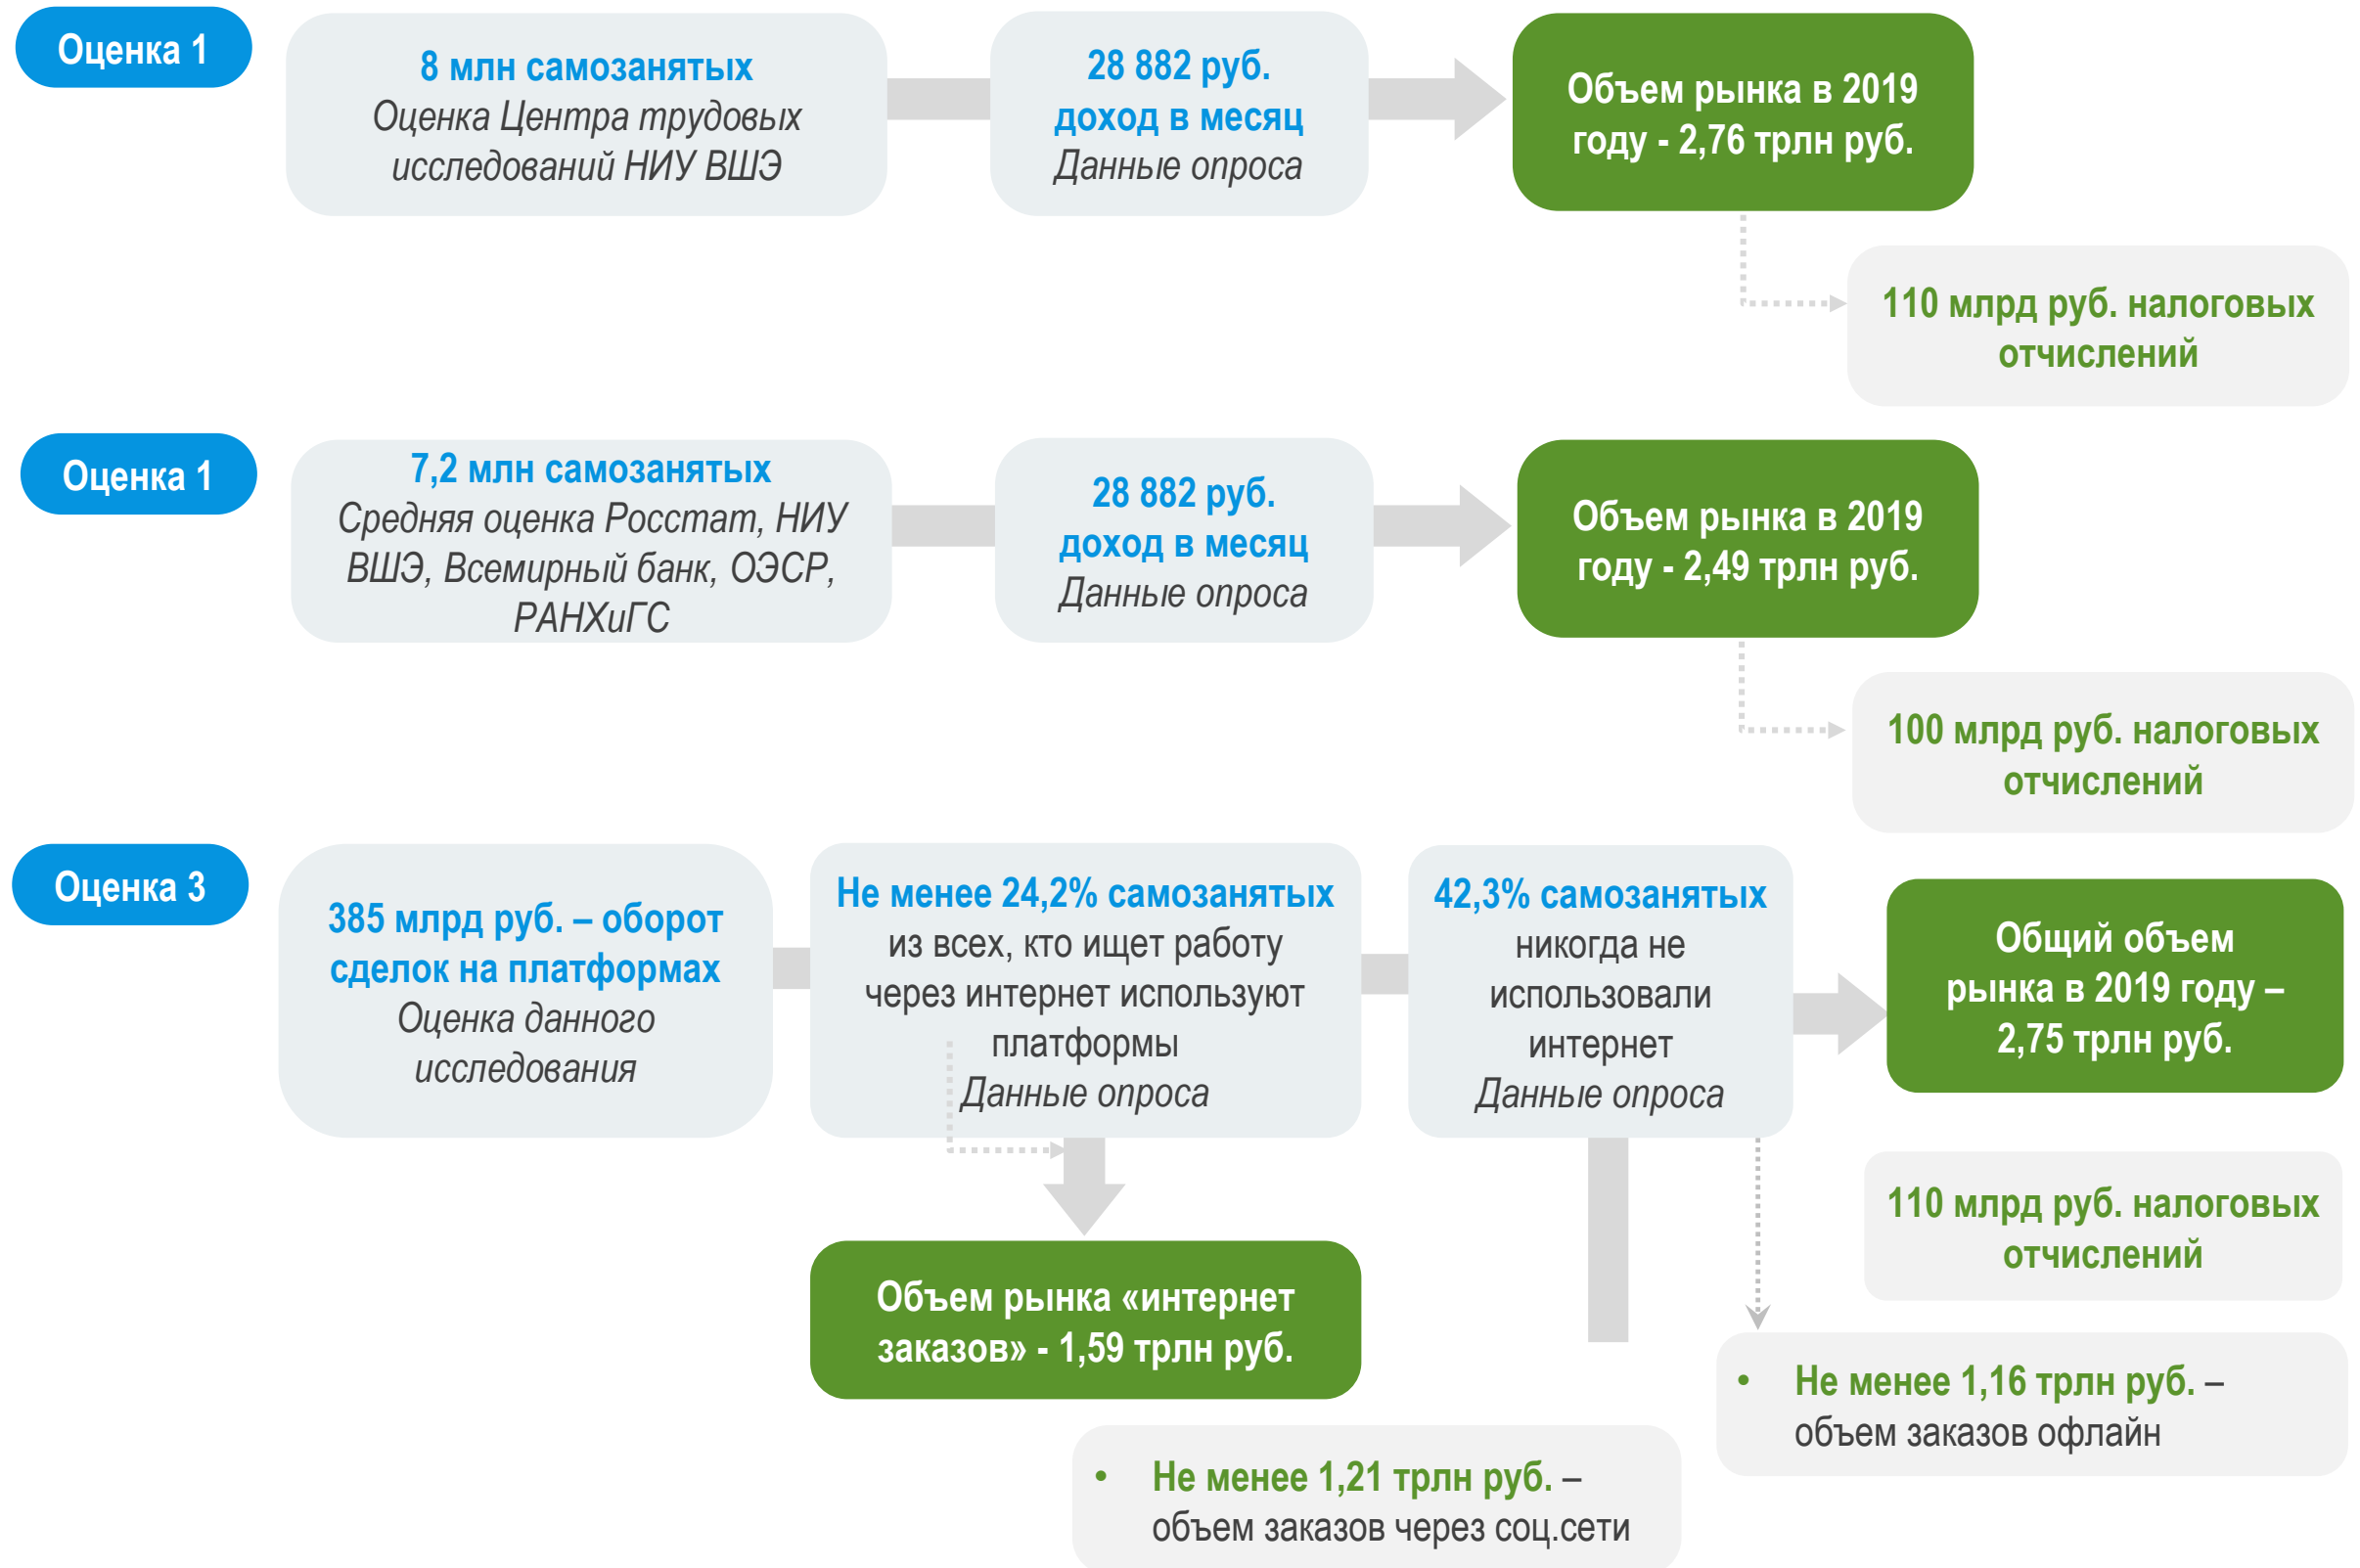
Оценка 1

8 млн самозанятых
Оценка Центра трудовых исследований НИУ ВШЭ

28 882 руб. доход в месяц
Данные опроса

Объем рынка в 2019 году - 2,76 трлн руб.

110 млрд руб. налоговых отчислений

Оценка 1

7,2 млн самозанятых
Средняя оценка Росстат, НИУ ВШЭ, Всемирный банк, ОЭСР, РАНХиГС

28 882 руб. доход в месяц
Данные опроса

Объем рынка в 2019 году - 2,49 трлн руб.

100 млрд руб. налоговых отчислений

Оценка 3

385 млрд руб. – оборот сделок на платформах
Оценка данного исследования

Не менее 24,2% самозанятых из всех, кто ищет работу через интернет используют платформы
Данные опроса

42,3% самозанятых никогда не использовали интернет
Данные опроса

Общий объем рынка в 2019 году – 2,75 трлн руб.

110 млрд руб. налоговых отчислений

Объем рынка «интернет заказов» - 1,59 трлн руб.

• Не менее 1,16 трлн руб. – объем заказов офлайн

• Не менее 1,21 трлн руб. – объем заказов через соц.сети